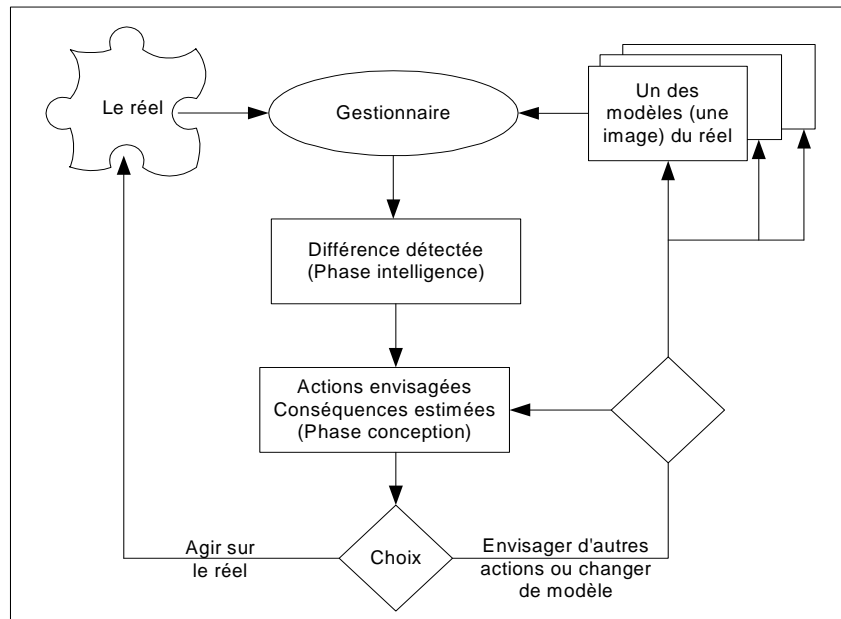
Le réel

Gestionnaire

Un des modèles (une image) du réel

Différence détectée (Phase intelligence)

Actions envisagées Conséquences estimées (Phase conception)

Choix

Agir sur le réel

Envisager d'autres actions ou changer de modèle